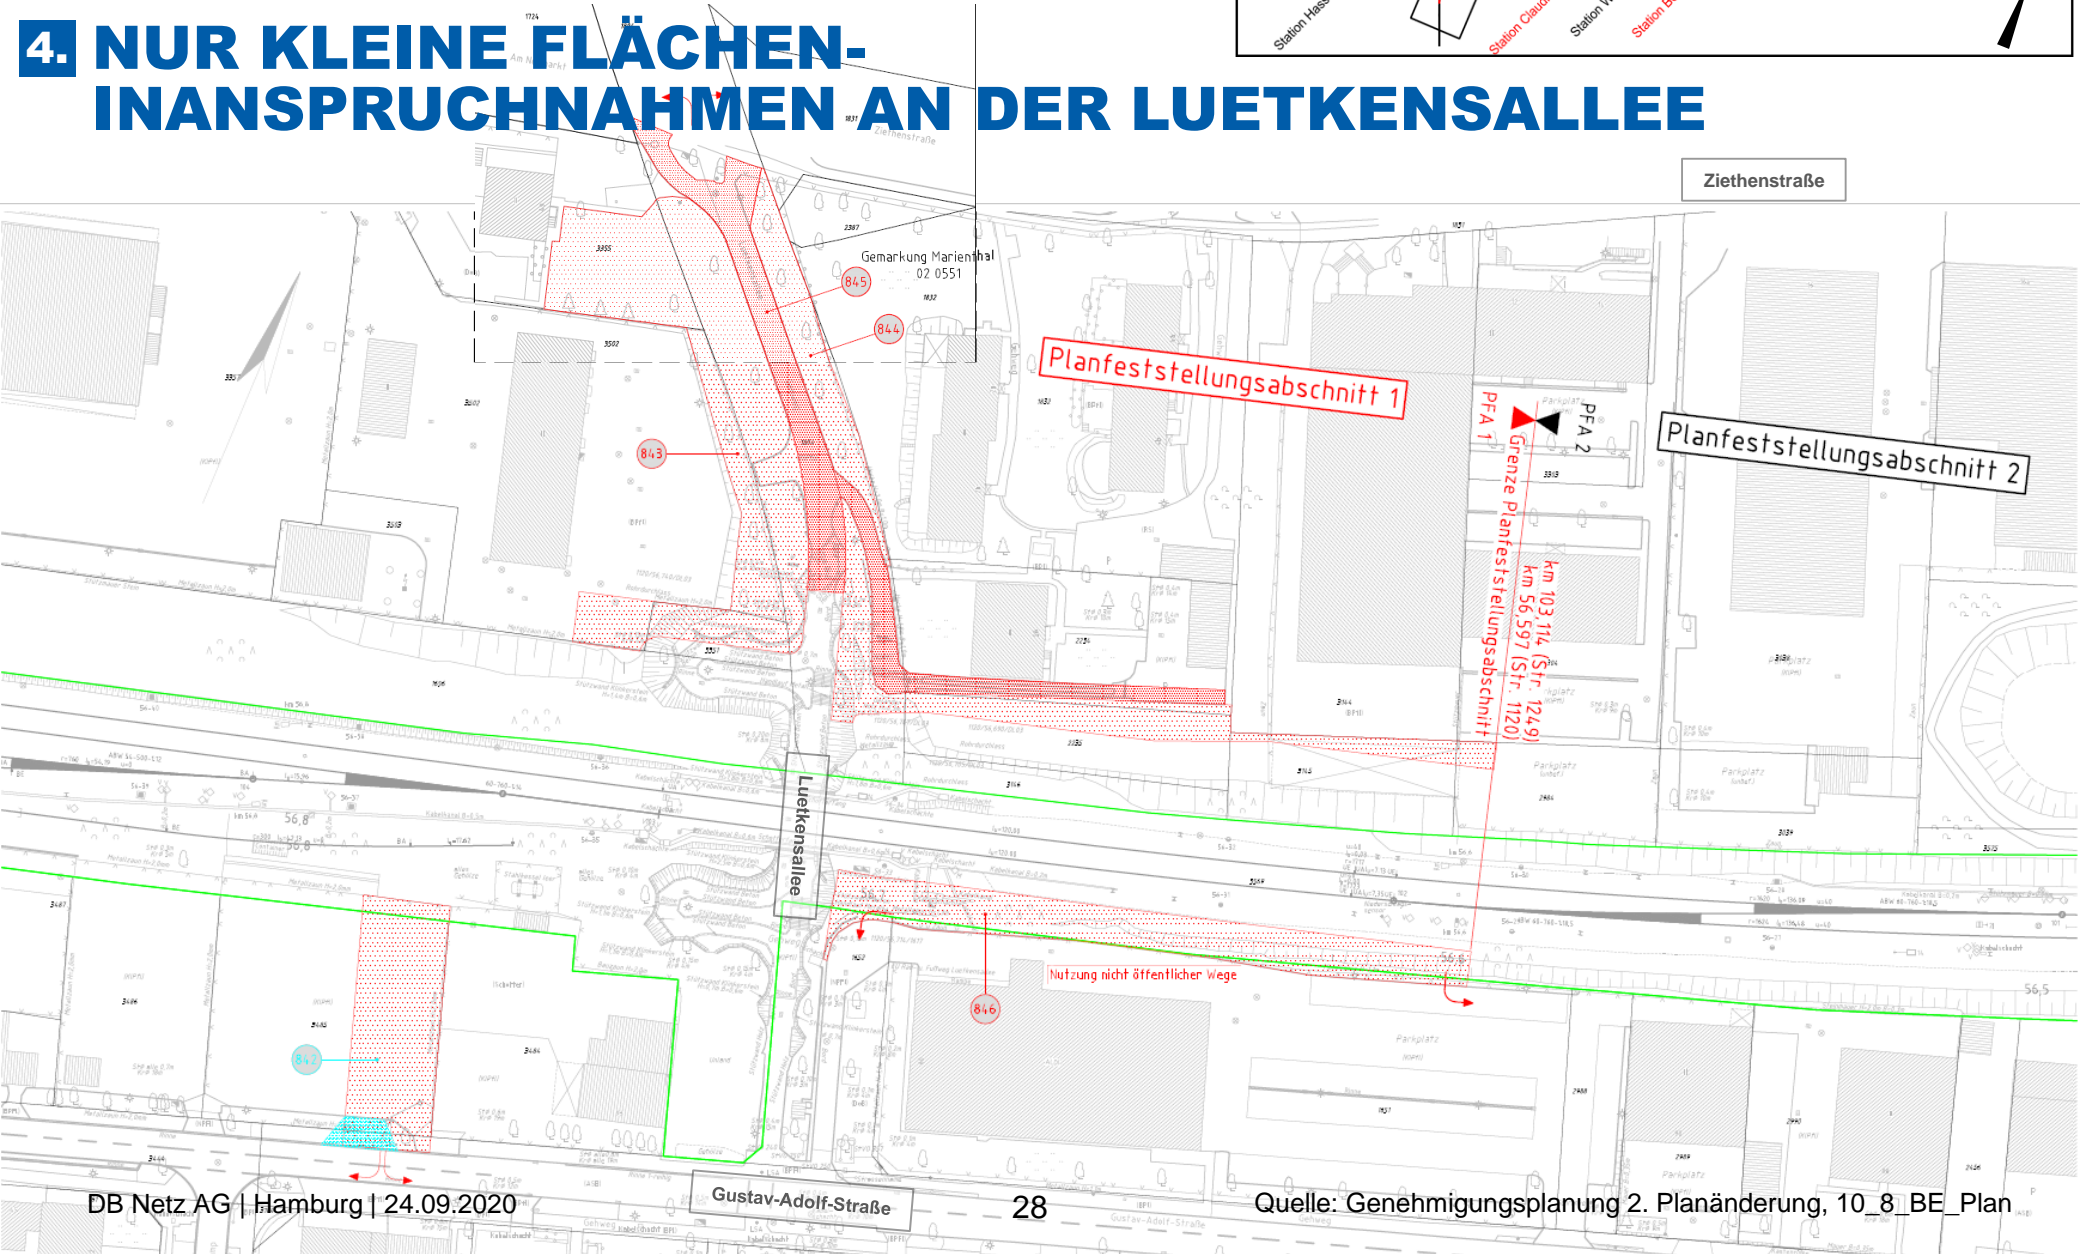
4. NUR KLEINE FLÄCHEN-INANSPRUCHNAHMEN AN DER LUETKENSALLEE

Station Hass
Station Claud
Station W
Station B

Ziethenstraße

Gemarkung Marienthal
02 0551

845
844
843
842
846

Planfeststellungsabschnitt 1

Planfeststellungsabschnitt 2

PFA 1
PFA 2

Grenze Planfeststellungsabschnitt
km 103,114 (Str. 1249)
km 56,597 (Str. 1120)

Luetkensallee

Nutzung nicht öffentlicher Wege

56,8
56,5

Gustav-Adolf-Straße

DB Netz AG | Hamburg | 24.09.2020

28

Quelle: Genehmigungsplanung 2. Planänderung, 10_8_BE_Plan